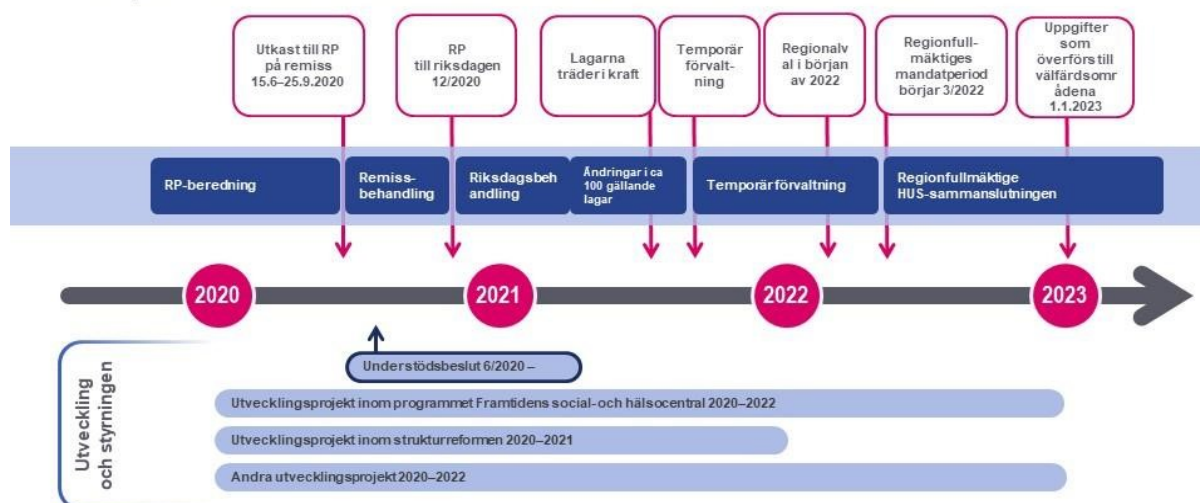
Utkast till RP på remiss 15.6–25.9.2020

RP till riksdagen 12/2020

Lagarna träder i kraft

Temporär förvaltning

Regionalval i början av 2022

Regionfullmäktiges mandatperiod börjar 3/2022

Uppgifter som överförs till välfärdsområdena 1.1.2023

RP-beredning

Remissbehandling

Riksdagsbehandling

Ändringar i ca 100 gällande lagar

Temporär förvaltning

Regionfullmäktige HUS-sammanslutningen

2020

2021

2022

2023

Utveckling och styrningen

Understödsbeslut 6/2020 –

Utvecklingsprojekt inom programmet Framtidens social- och hälsocentral 2020–2022

Utvecklingsprojekt inom strukturreformen 2020–2021

Andra utvecklingsprojekt 2020–2022